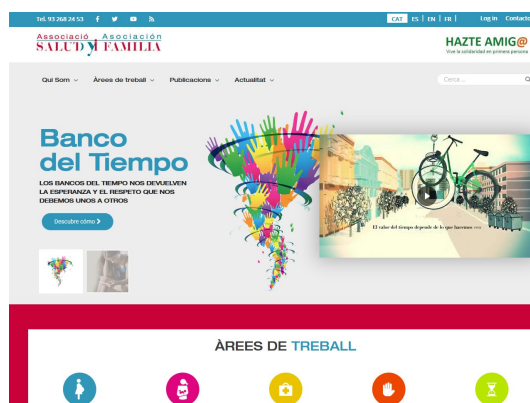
Tel. 93 268 24 53

CAT | ES | EN | FR | Log in Contacte

Associació Asociación SALUT y FAMILIA

HAZTE AMIG@
Vive la solidaridad en primera persona

Qui Som ⌄ Àrees de treball ⌄ Publicacions ⌄ Actualitat ⌄

Cerca ...

Banco del Tiempo

LOS BANCOS DEL TIEMPO NOS DEVUELVEN LA ESPERANZA Y EL RESPETO QUE NOS DEBEMOS UNOS A OTROS

Descubre cómo >

El valor del tiempo depende de lo que hacemos con

ÀREES DE TREBALL